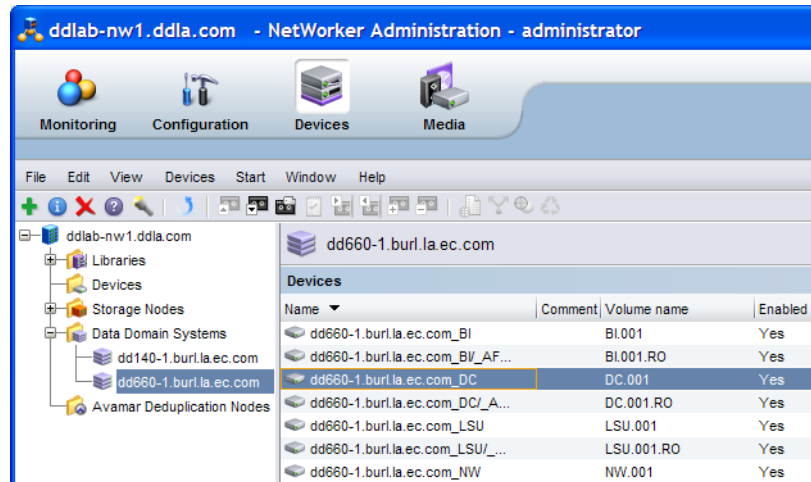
ddlab-nw1.ddla.com - NetWorker Administration - administrator

Monitoring Configuration Devices Media

File Edit View Devices Start Window Help

ddlab-nw1.ddla.com
Libraries
Devices
Storage Nodes
Data Domain Systems
dd140-1.burl.la.ec.com
dd660-1.burl.la.ec.com
Avamar Deduplication Nodes

dd660-1.burl.la.ec.com

Devices

| Name | Comment | Volume name | Enabled |
|---|---|---|---|
| dd660-1.burl.la.ec.com_BI | | BI.001 | Yes |
| dd660-1.burl.la.ec.com_BI/_AF... | | BI.001.RO | Yes |
| dd660-1.burl.la.ec.com_DC | | DC.001 | Yes |
| dd660-1.burl.la.ec.com_DC/_A... | | DC.001.RO | Yes |
| dd660-1.burl.la.ec.com_LSU | | LSU.001 | Yes |
| dd660-1.burl.la.ec.com_LSU/_... | | LSU.001.RO | Yes |
| dd660-1.burl.la.ec.com_NW | | NW.001 | Yes |